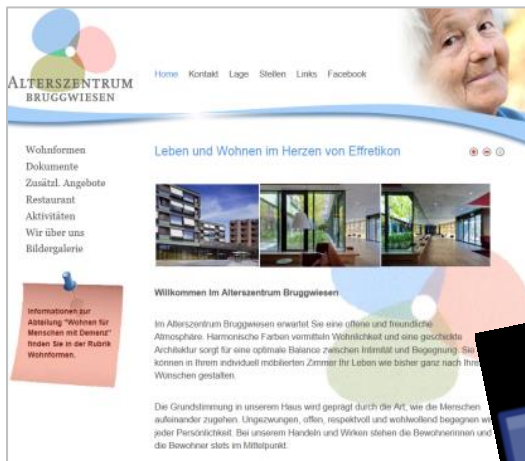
ALTERSZENTRUM
BRUGGWIESEN

Home Kontakt Lage Stellen Links Facebook

Wohnformen
Dokumente
Zusätzl. Angebote
Restaurant
Aktivitäten
Wir über uns
Bildergalerie

Informationen zur Abteilung "Wohnen für Menschen mit Demenz" finden Sie in der Rubrik Wohnformen.

Leben und Wohnen im Herzen von Effretikon

Willkommen im Alterszentrum Bruggwiesen

Im Alterszentrum Bruggwiesen erwartet Sie eine offene und freundliche Atmosphäre. Harmonische Farben vermitteln Wohnlichkeit und eine geschickte Architektur sorgt für eine optimale Balance zwischen Intimität und Begegnung. Sie können in Ihrem individuell möblierten Zimmer Ihr Leben wie bisher ganz nach Ihren Wünschen gestalten.

Die Grundstimmung in unserem Haus wird geprägt durch die Art, wie die Menschen aufeinander zugehen. Ungezwungen, offen, respektvoll und wohlwollend begegnen wir jeder Persönlichkeit. Bei unserem Handeln und Wirken stehen die Bewohnerinnen und die Bewohner stets im Mittelpunkt.